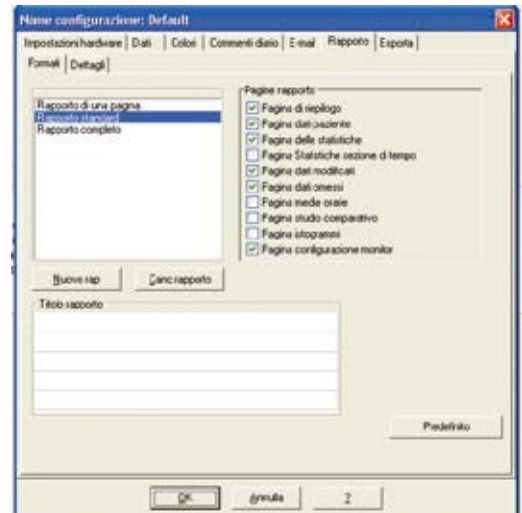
Nome configurazione: Default

Impostazioni hardware | Dati | Colori | Commenti diario | E-mail | Rapporto | Esporta

Formati | Dettagli

Rapporto di una pagina
Rapporto standard
Rapporto completo

Pagine rapporto
☑ Pagina di riepilogo
☑ Pagina dati paziente
☑ Pagina delle statistiche
☐ Pagina Statistiche sezione di tempo
☑ Pagina dati modificati
☑ Pagina dati omessi
☐ Pagina medie orarie
☐ Pagina studio comparativo
☐ Pagina istogrammi
☑ Pagina configurazione monitor

Nuovo rap | Canc rapporto

Titolo rapporto

Predefinito

OK | Annulla | ?